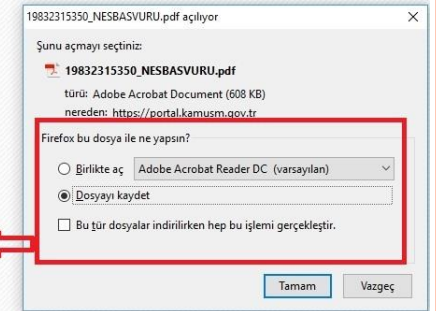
19832315350_NESBASVURU.pdf açılıyor ×

Şunu açmayı seçtiniz:

19832315350_NESBASVURU.pdf

türü: Adobe Acrobat Document (608 KB)
nereden: https://portal.kamusm.gov.tr

Firefox bu dosya ile ne yapsın?

Birlikte aç Adobe Acrobat Reader DC (varsayılan)

Dosyayı kaydet

Bu tür dosyalar indirilirken hep bu işlemi gerçekleştir.

Tamam Vazgeç